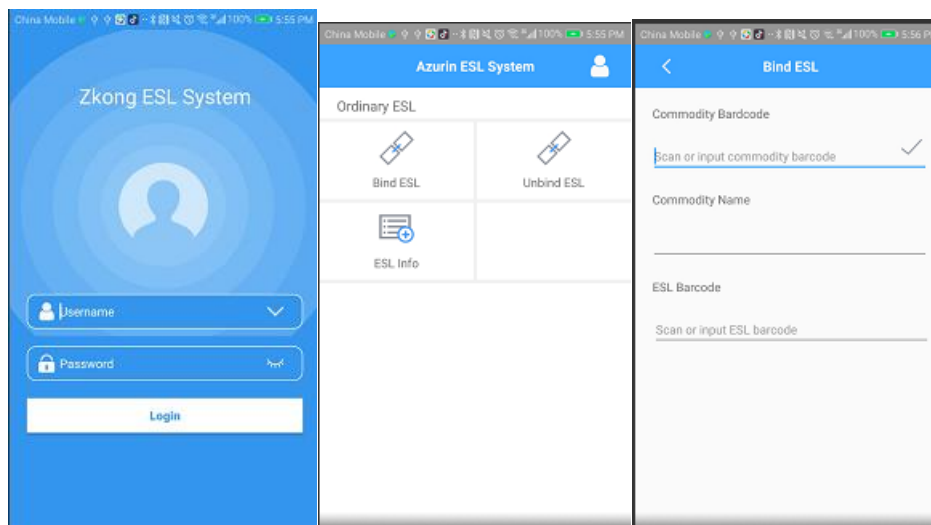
China Mobile 100% 5:55 PM

Zkong ESL System

Username

Password

Login

China Mobile 100% 5:55 PM

Azurin ESL System

Ordinary ESL

Bind ESL

Unbind ESL

ESL Info

China Mobile 100% 5:56 P

Bind ESL

Commodity Bardcode

Scan or input commodity barcode

Commodity Name

ESL Barcode

Scan or input ESL barcode